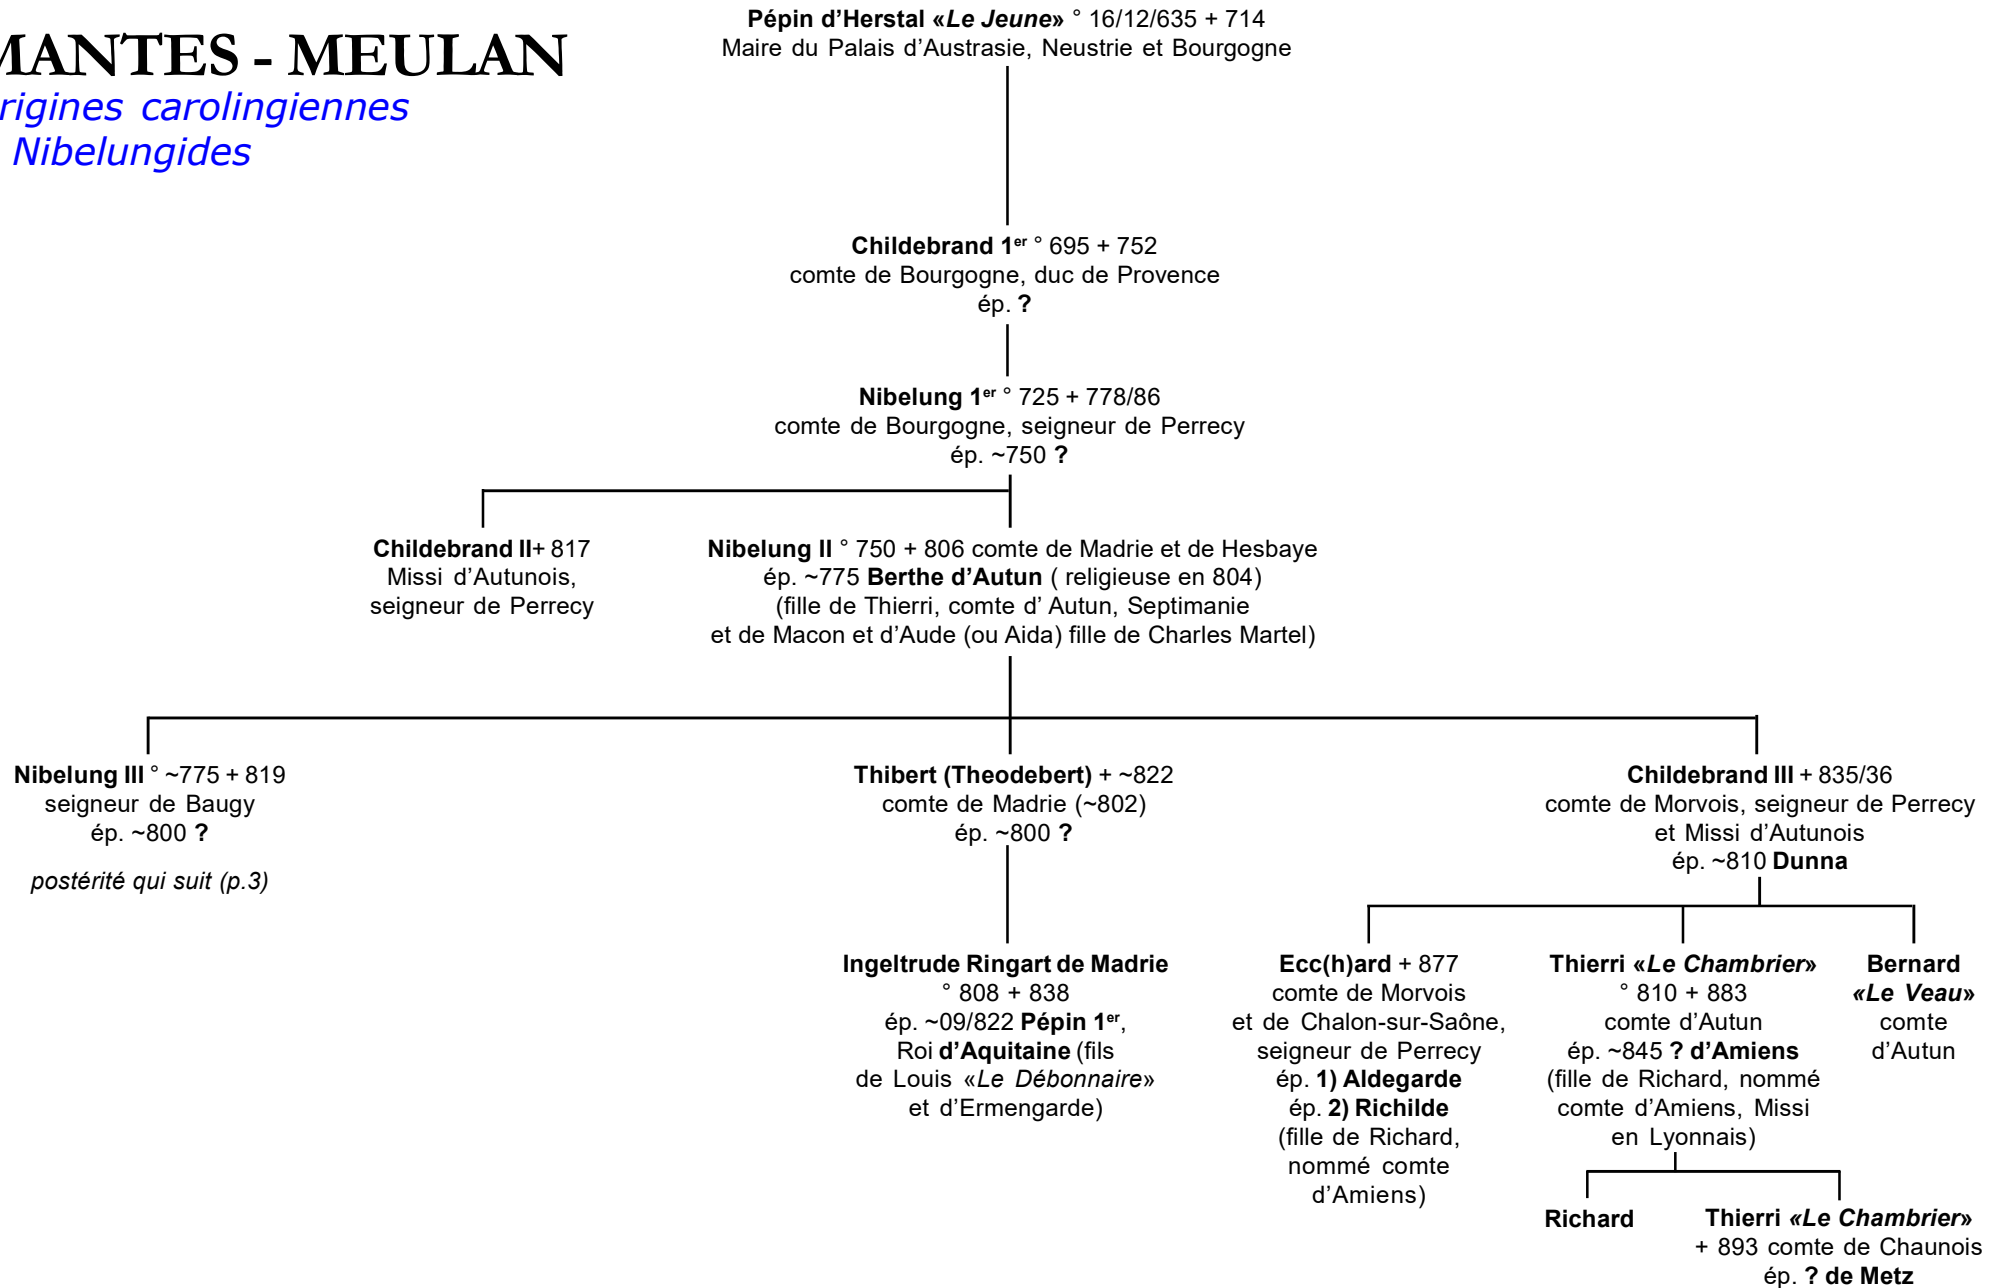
MANTES - MEULAN
rigines carolingiennes
Nibelungides

Pépin d'Herstal «Le Jeune» ° 16/12/635 + 714
Maire du Palais d'Austrasie, Neustrie et Bourgogne

Childebrand 1$^{er}$ ° 695 + 752
comte de Bourgogne, duc de Provence
ép. ?

Nibelung 1$^{er}$ ° 725 + 778/86
comte de Bourgogne, seigneur de Perrecy
ép. ~750 ?

Childebrand II+ 817
Missi d'Autunois,
seigneur de Perrecy

Nibelung II ° 750 + 806 comte de Madrie et de Hesbaye
ép. ~775 Berthe d'Autun ( religieuse en 804)
(fille de Thierri, comte d' Autun, Septimanie
et de Macon et d'Aude (ou Aida) fille de Charles Martel)

Nibelung III ° ~775 + 819
seigneur de Baugy
ép. ~800 ?

postérité qui suit (p.3)

Thibert (Theodebert) + ~822
comte de Madrie (~802)
ép. ~800 ?

Childebrand III + 835/36
comte de Morvois, seigneur de Perrecy
et Missi d'Autunois
ép. ~810 Dunna

Ingeltrude Ringart de Madrie
° 808 + 838
ép. ~09/822 Pépin 1$^{er}$,
Roi d'Aquitaine (fils
de Louis «Le Débonnaire»
et d'Ermengarde)

Ecc(h)ard + 877
comte de Morvois
et de Chalon-sur-Saône,
seigneur de Perrecy
ép. 1) Aldegarde
ép. 2) Richilde
(fille de Richard,
nommé comte
d'Amiens)

Thierri «Le Chambrier»
° 810 + 883
comte d'Autun
ép. ~845 ? d'Amiens
(fille de Richard, nommé
comte d'Amiens, Missi
en Lyonnais)

Bernard
«Le Veau»
comte
d'Autun

Richard

Thierri «Le Chambrier»
+ 893 comte de Chaunois
ép. ? de Metz